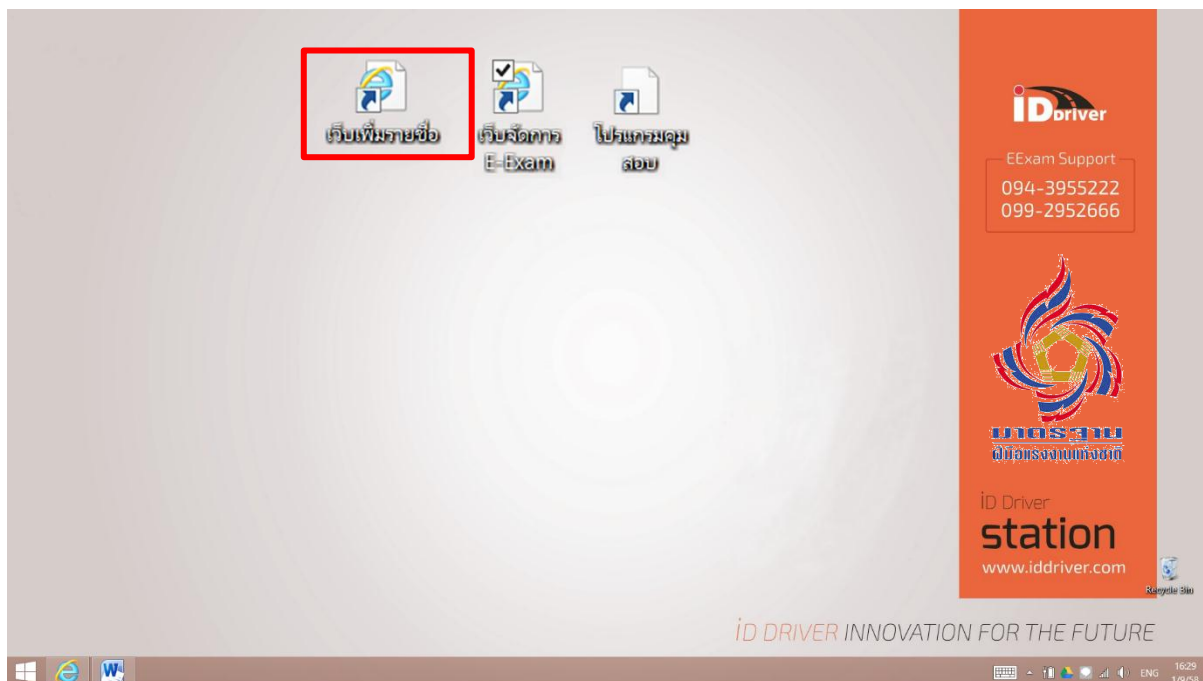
เว็บเพิ่มรายชื่อ

เว็บจัดการ E-Exam

โปรแกรมคุมสอบ

iDdriver

EExam Support
094-3955222
099-2952666

มาตรฐาน
ฝีมือแรงงานแห่งชาติ

iD Driver
station
www.iddriver.com

Recycle Bin

iD DRIVER INNOVATION FOR THE FUTURE

ENG
16:29
1/9/58